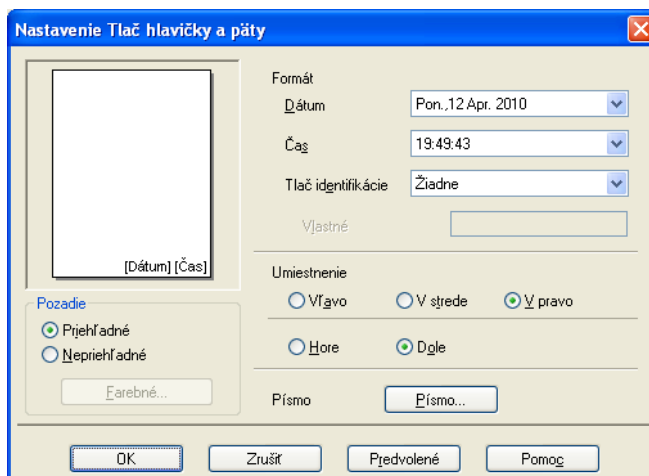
Nastavenie Tlač hlavičky a päty

[Dátum] [Čas]

Pozadie
Priehľadné
Nepriehľadné
Farebné...

Formát
Dátum Pon.,12 Apr. 2010
Čas 19:49:43
Tlač identifikácie Žiadne
Vlastné

Umiestnenie
Vľavo
V strede
V pravo

Hore
Dole

Písmo Písmo...

OK
Zrušiť
Predvolené
Pomoc